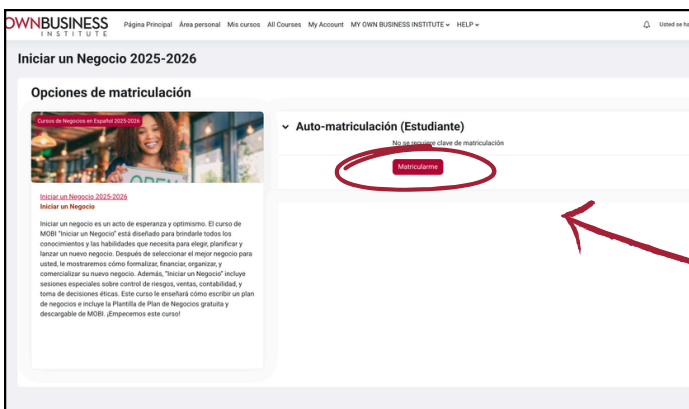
OWNBUSINESS INSTITUTE Página Principal Área personal Mis cursos All Courses My Account MY OWN BUSINESS INSTITUTE HELP Usted se ha

Iniciar un Negocio 2025-2026

Opciones de matriculación

Cursos de Negocios en Español 2025-2026

OPEN

Iniciar un Negocio 2025-2026
Iniciar un Negocio

Iniciar un negocio es un acto de esperanza y optimismo. El curso de MOBI "Iniciar un Negocio" está diseñado para brindarle todos los conocimientos y las habilidades que necesita para elegir, planificar y lanzar un nuevo negocio. Después de seleccionar el mejor negocio para usted, le mostraremos cómo formalizar, financiar, organizar, y comercializar su nuevo negocio. Además, "Iniciar un Negocio" incluye sesiones especiales sobre control de riesgos, ventas, contabilidad, y toma de decisiones éticas. Este curso le enseñará cómo escribir un plan de negocios e incluye la Plantilla de Plan de Negocios gratuita y descargable de MOBI. ¡Empecemos este curso!

Auto-matriculación (Estudiante)

No se requiere clave de matriculación

Matricularme